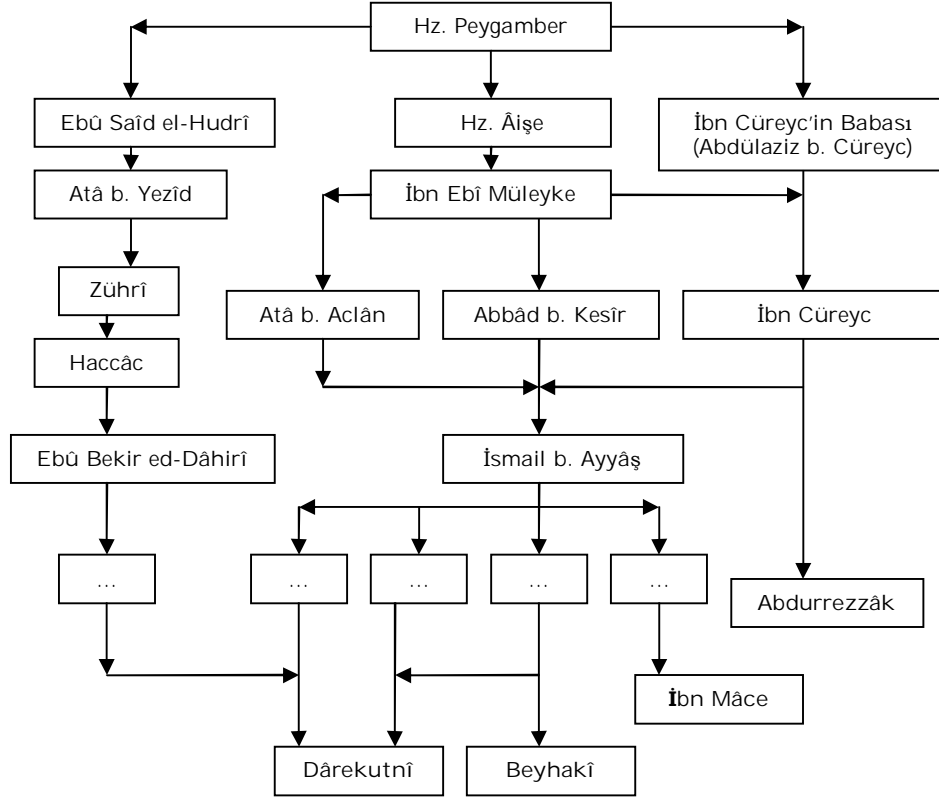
Hz. Peygamber

Ebû Saîd el-Hudrî

Hz. Âişe

İbn Cüreyc'in Babası (Abdülaziz b. Cüreyc)

Atâ b. Yezîd

İbn Ebî Müleyke

Zührî

Atâ b. Aclân

Abbâd b. Kesîr

İbn Cüreyc

Haccâc

Ebû Bekir ed-Dâhirî

İsmail b. Ayyâş

...

...

...

...

...

Abdurrezzâk

İbn Mâce

Dârekutnî

Beyhakî